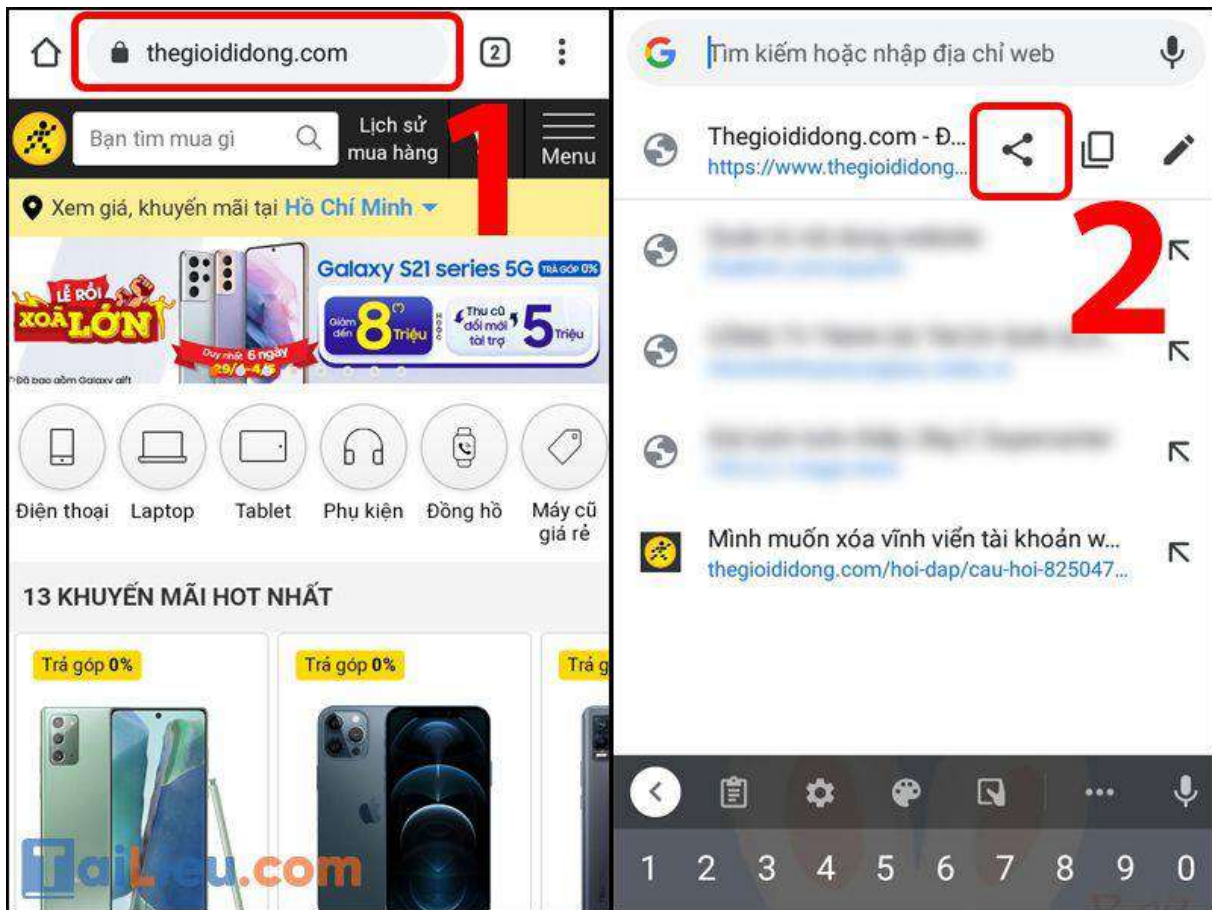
thegioididong.com
2

Bạn tìm mua gì
Lịch sử mua hàng
Menu
1

Xem giá, khuyến mãi tại Hồ Chí Minh

LỄ RỒI XOẢ LỚN
Galaxy S21 series 5G TRẢ GÓP 0%
Giảm đến 8 Triệu
Thu cũ đổi mới tài trợ 5 Triệu
Duy nhất 6 ngày 29/6-4/5
*Đã bao gồm Galaxy gift

Điện thoại
Laptop
Tablet
Phụ kiện
Đồng hồ
Máy cũ giá rẻ

13 KHUYẾN MÃI HOT NHẤT

Trả góp 0%
Trả góp 0%
Trả g

Tailieu.com

Tìm kiếm hoặc nhập địa chỉ web

Thegioididong.com - Đ...
https://www.thegioididong...

2

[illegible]
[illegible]
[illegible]

Mình muốn xóa vĩnh viễn tài khoản w...
thegioididong.com/hoi-dap/cau-hoi-825047...

1 2 3 4 5 6 7 8 9 0